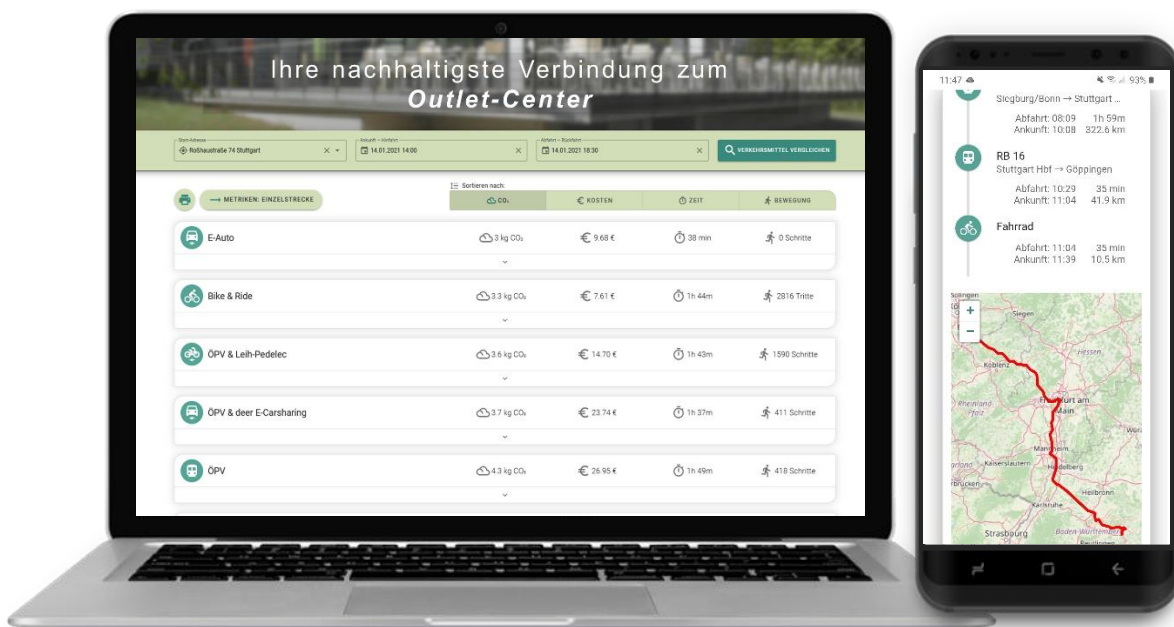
Ihre nachhaltigste Verbindung zum
Outlet-Center

Start-Adresse
Roßhaustraße 74 Stuttgart

Ankunft – Hinfahrt
14.01.2021 14:00

Abfahrt – Rückfahrt
14.01.2021 18:30

VERKEHRSMITTEL VERGLEICHEN

METRIKEN: EINZELSTRECKE

Sortieren nach:

| | CO₂ | KOSTEN | ZEIT | BEWEGUNG |
|---|---|---|---|---|
| E-Auto | 3 kg CO₂ | 9.68 € | 38 min | 0 Schritte |
| Bike & Ride | 3.3 kg CO₂ | 7.61 € | 1h 44m | 2816 Tritte |
| ÖPV & Leih-Pedelec | 3.6 kg CO₂ | 14.70 € | 1h 43m | 1590 Schritte |
| ÖPV & deer E-Carsharing | 3.7 kg CO₂ | 23.74 € | 1h 37m | 411 Schritte |
| ÖPV | 4.3 kg CO₂ | 26.95 € | 1h 49m | 418 Schritte |

11:47 93%

Siegburg/Bonn → Stuttgart ...
Abfahrt: 08:09 1h 59m
Ankunft: 10:08 322.6 km

RB 16
Stuttgart Hbf → Göppingen
Abfahrt: 10:29 35 min
Ankunft: 11:04 41.9 km

Fahrrad
Abfahrt: 11:04 35 min
Ankunft: 11:39 10.5 km

Siegen
Hessen
Koblenz
Frankfurt am Main
Rheinland-Pfalz
Mannheim
Kaiserslautern
Heidelberg
Heilbronn
Karlsruhe
Strasbourg
Baden-Württemberg
Reutlingen